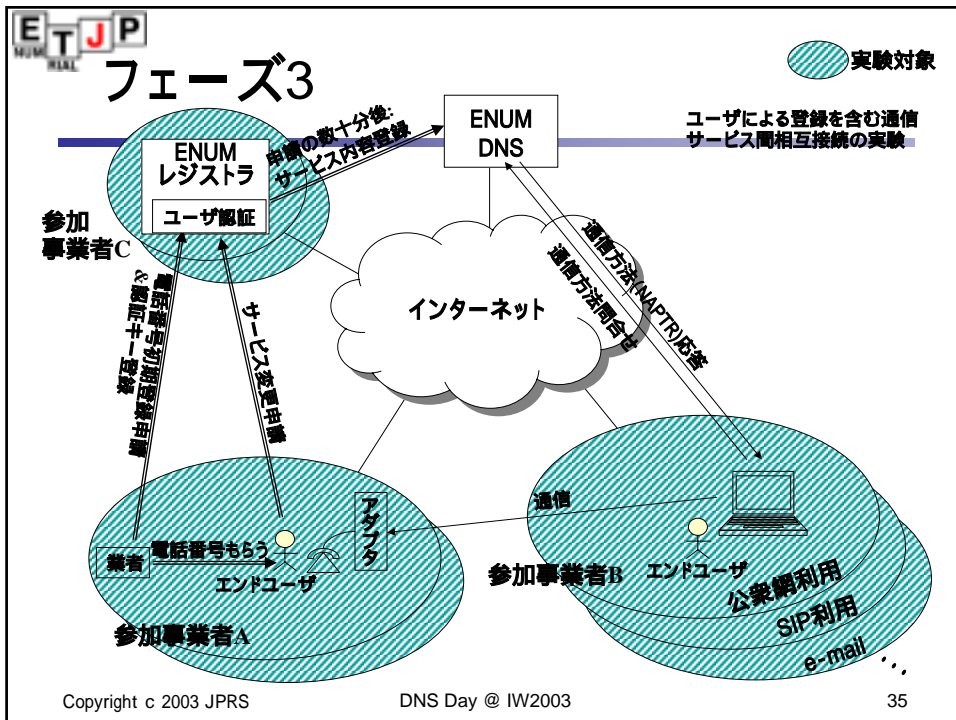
E T J P
NUM RIAL

フェーズ3

実験対象

ENUM DNS

ユーザによる登録を含む通信サービス間相互接続の実験

ENUM レジストラ

ユーザ認証

申請の数十分後:サービス内容登録

参加事業者C

通信方法(NAPTR)応答

通信方法問合せ

インターネット

電話番号初期登録申請&認証キー登録

サービス変更申請

通信

アダプタ

業者

電話番号もらう

エンドユーザ

エンドユーザ

参加事業者B

公衆網利用

SIP利用

e-mail

…

参加事業者A

Copyright c 2003 JPRS

DNS Day @ IW2003

35